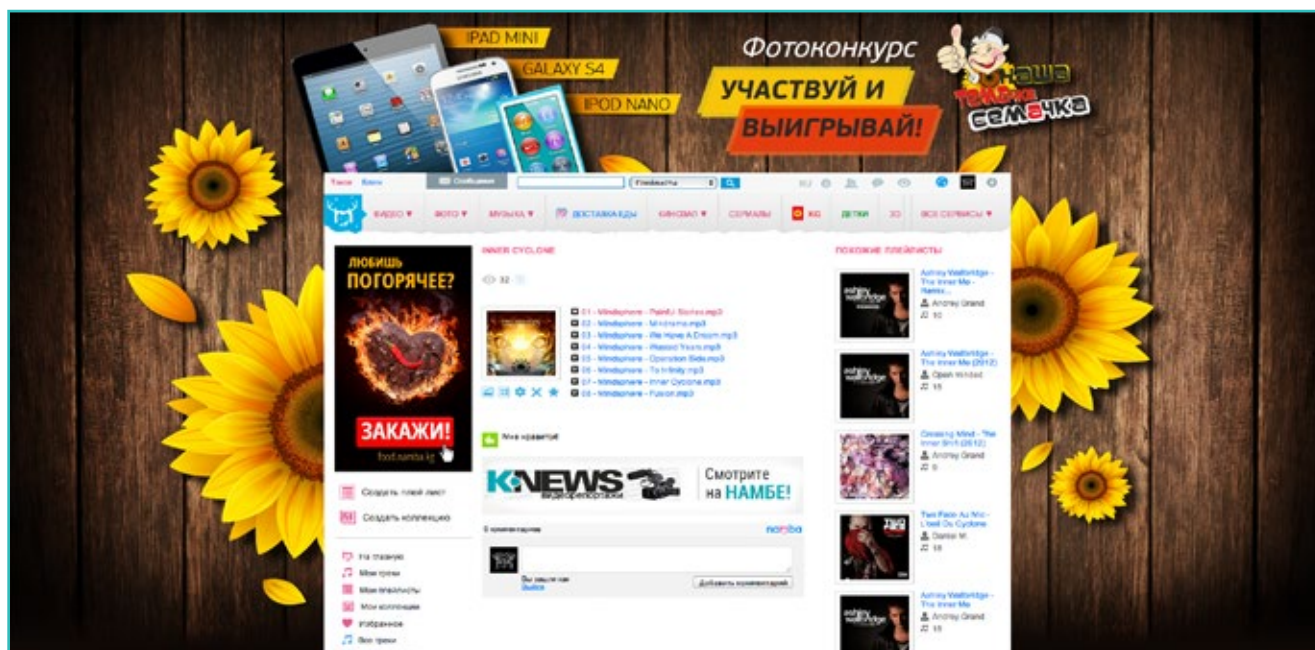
IPAD MINI
GALAXY S4
IPOD NANO
Фотоконкурс
УЧАСТВУЙ И
ВЫИГРЫВАЙ!
Наша Тайная семечка

Сообщения
ВИДЕО ▼ ФОТО ▼ МУЗЫКА ▼ ДОСТАВКА ЕДЫ КИНОЗАЛ ▼ СЕРИАЛЫ KG ДЕТКИ 3D ВСЕ СЕРВИСЫ ▼

ЛЮБИШЬ ПОГОРЯЧЕЕ?
ЗАКАЖИ!
food.namba.kg

INNER CYCLONE
32
01 - Mindsphere - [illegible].mp3
02 - Mindsphere - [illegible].mp3
03 - Mindsphere - We Have A Dream.mp3
04 - Mindsphere - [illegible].mp3
05 - Mindsphere - Operation Side.mp3
06 - Mindsphere - To Infinity.mp3
07 - Mindsphere - Inner Cyclone.mp3
08 - Mindsphere - Fusion.mp3

Мне нравится!
K-NEWS
Смотрите на НАМБЕ!
0 комментариев
namba
Вы зашли как
Выйти
Добавить комментарий

Создать плей лист
Создать коллекцию
На главную
Мои треки
Мои плейлисты
Мои коллекции
Избранное
Все треки

ПОХОЖИЕ ПЛЕЙЛИСТЫ
Ashley Wallbridge - The Inner Me - Remix...
Andrey Grand
10
Ashley Wallbridge - The Inner Me (2012)
Open Minded
15
Climbing Mind - The Inner Shift (2012)
Andrey Grand
0
Two Faces Au Mic - Lost Du Cyclone
Daniel M.
18
Ashley Wallbridge - The Inner Me
Andrey Grand
15